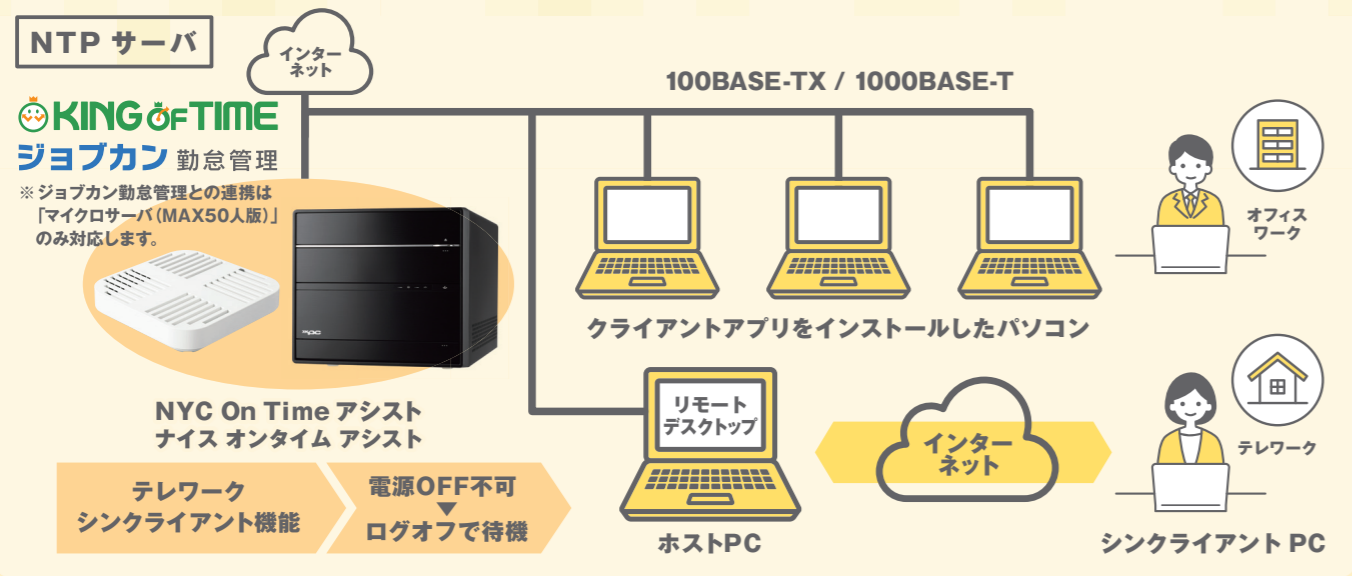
NTP サーバ

インターネット

KING OF TIME

ジョブカン 勤怠管理

※ジョブカン勤怠管理との連携は「マイクロサーバ(MAX50人版)」のみ対応します。

NYC

100BASE-TX / 1000BASE-T

オフィスワーク

クライアントアプリをインストールしたパソコン

NYC On Time アシスト
ナイス オンタイム アシスト

テレワーク
シンクライアント機能

電源OFF不可
▼
ログオフで待機

リモートデスクトップ

ホストPC

インターネット

テレワーク

シンクライアント PC